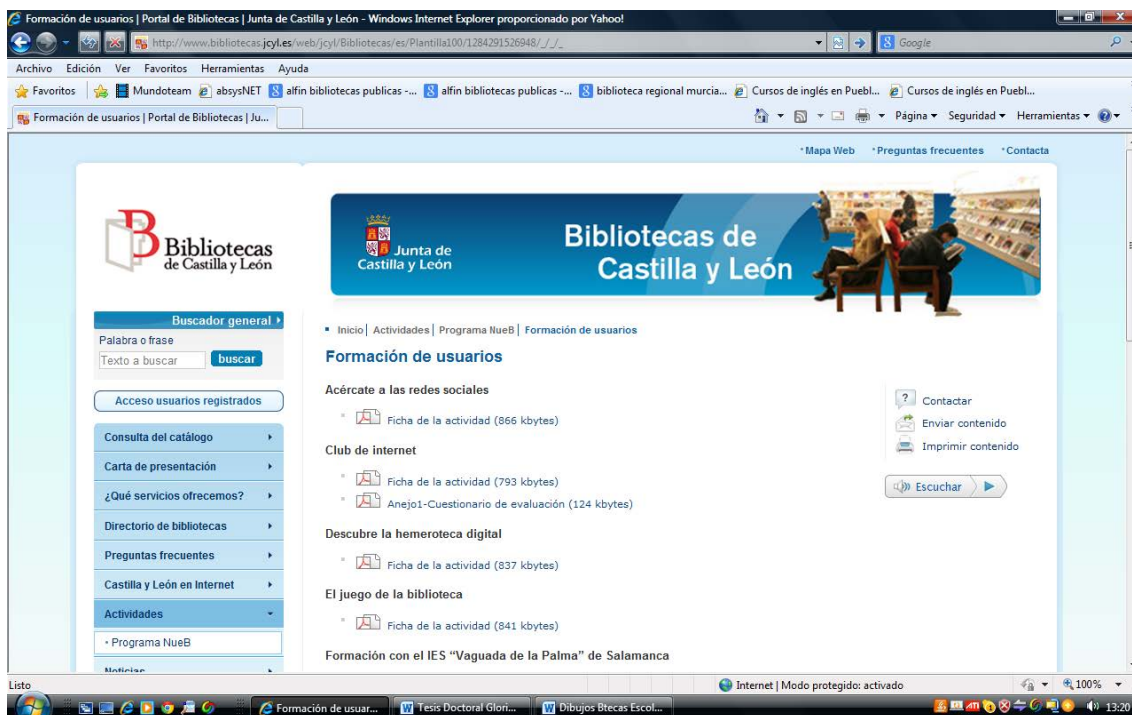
Formación de usuarios | Portal de Bibliotecas | Junta de Castilla y León - Windows Internet Explorer proporcionado por Yahoo!

http://www.bibliotecas.jcyl.es/web/jcyl/Bibliotecas/es/Plantilla100/1284291526948/_/_/_

Google

Archivo Edición Ver Favoritos Herramientas Ayuda

Favoritos | Mundoteam | absysNET | alfin bibliotecas publicas -... | alfin bibliotecas publicas -... | biblioteca regional murcia... | Cursos de inglés en Puebl... | Cursos de inglés en Puebl...

Formación de usuarios | Portal de Bibliotecas | Ju...

Página ▾ Seguridad ▾ Herramientas ▾

· Mapa Web · Preguntas frecuentes · Contacta

Bibliotecas de Castilla y León

Junta de Castilla y León

Bibliotecas de Castilla y León

Buscador general

Palabra o frase

Texto a buscar

buscar

Acceso usuarios registrados

Consulta del catálogo

Carta de presentación

¿Qué servicios ofrecemos?

Directorio de bibliotecas

Preguntas frecuentes

Castilla y León en Internet

Actividades

· Programa NueB

Noticias

Inicio | Actividades | Programa NueB | Formación de usuarios

Formación de usuarios

Acércate a las redes sociales

Ficha de la actividad (866 kbytes)

Club de internet

Ficha de la actividad (793 kbytes)

Anejo1-Cuestionario de evaluación (124 kbytes)

Descubre la hemeroteca digital

Ficha de la actividad (837 kbytes)

El juego de la biblioteca

Ficha de la actividad (841 kbytes)

Formación con el IES "Vaguada de la Palma" de Salamanca

Contactar

Enviar contenido

Imprimir contenido

Escuchar

Listo

Internet | Modo protegido: activado

100%

Formación de usuar...

Tesis Doctoral Glori...

Dibujos Btecas Escol...

13:20